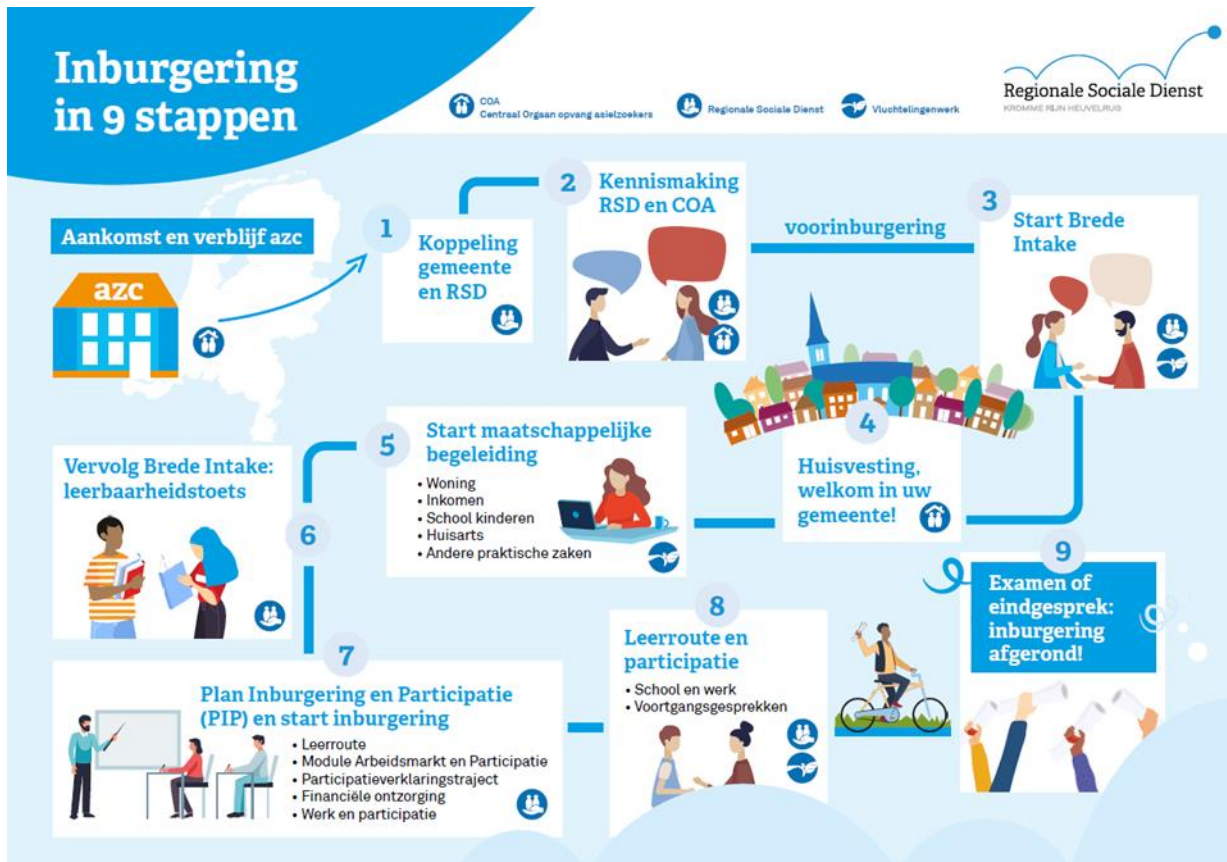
Inburgering in 9 stappen

COA
Centraal Orgaan opvang asielzoekers

Regionale Sociale Dienst

Vluchtelingenwerk

Regionale Sociale Dienst
KROMME RIJN HEUVELRUG

Aankomst en verblijf azc

azc

1
Koppeling gemeente en RSD

2
Kennismaking RSD en COA

voorinburgering

3
Start Brede Intake

4
Huisvesting, welkom in uw gemeente!

5
Start maatschappelijke begeleiding
• Woning
• Inkomen
• School kinderen
• Huisarts
• Andere praktische zaken

6
Vervolg Brede Intake: leerbaarheidstoets

7
Plan Inburgering en Participatie (PIP) en start inburgering
• Leerroute
• Module Arbeidsmarkt en Participatie
• Participatieverklaringstraject
• Financiële ontzorging
• Werk en participatie

8
Leerroute en participatie
• School en werk
• Voortgangsgesprekken

9
Examen of eindgesprek: inburgering afgerond!